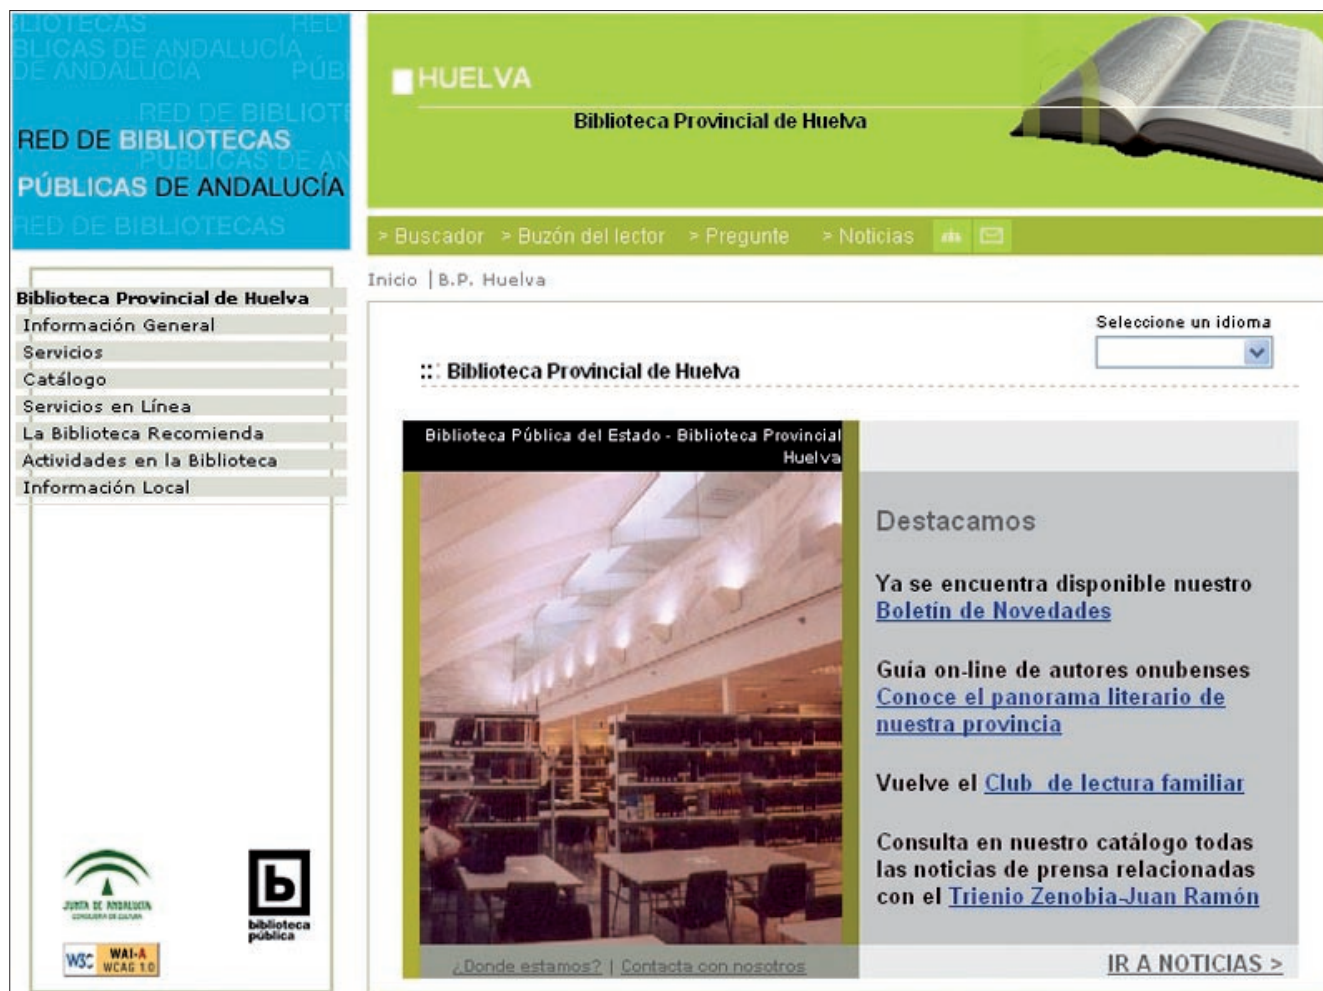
BLIOTECAS RED
BLICAS DE ANDALUCÍA
DE ANDALUCÍA PÚB
RED DE BIBLIOT
RED DE BIBLIOTECAS
PÚBLICAS DE AN
PÚBLICAS DE ANDALUCÍA
RED DE BIBLIOTECAS

HUELVA

Biblioteca Provincial de Huelva

> Buscador > Buzón del lector > Pregunte > Noticias

Inicio | B.P. Huelva

Biblioteca Provincial de Huelva
Información General
Servicios
Catálogo
Servicios en Línea
La Biblioteca Recomienda
Actividades en la Biblioteca
Información Local

Seleccione un idioma

:: Biblioteca Provincial de Huelva

Biblioteca Pública del Estado - Biblioteca Provincial Huelva

Destacamos

Ya se encuentra disponible nuestro Boletín de Novedades

Guía on-line de autores onubenses Conoce el panorama literario de nuestra provincia

Vuelve el Club de lectura familiar

Consulta en nuestro catálogo todas las noticias de prensa relacionadas con el Trienio Zenobia-Juan Ramón

¿Donde estamos? | Contacta con nosotros

IR A NOTICIAS >

JUNTA DE ANDALUCIA
CONSEJERÍA DE CULTURA

b
biblioteca pública

W3C WAI-A WCAG 1.0